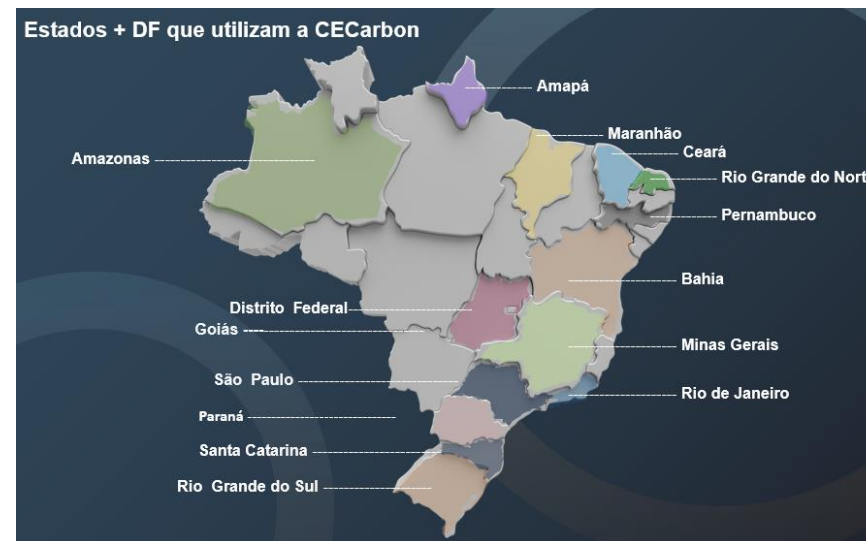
Estados + DF que utilizam a CECarbon

Amapá

Maranhão

Ceará

Rio Grande do Nort

Pernambuco

Amazonas

Bahia

Distrito Federal

Goiás

Minas Gerais

São Paulo

Rio de Janeiro

Paraná

Santa Catarina

Rio Grande do Sul